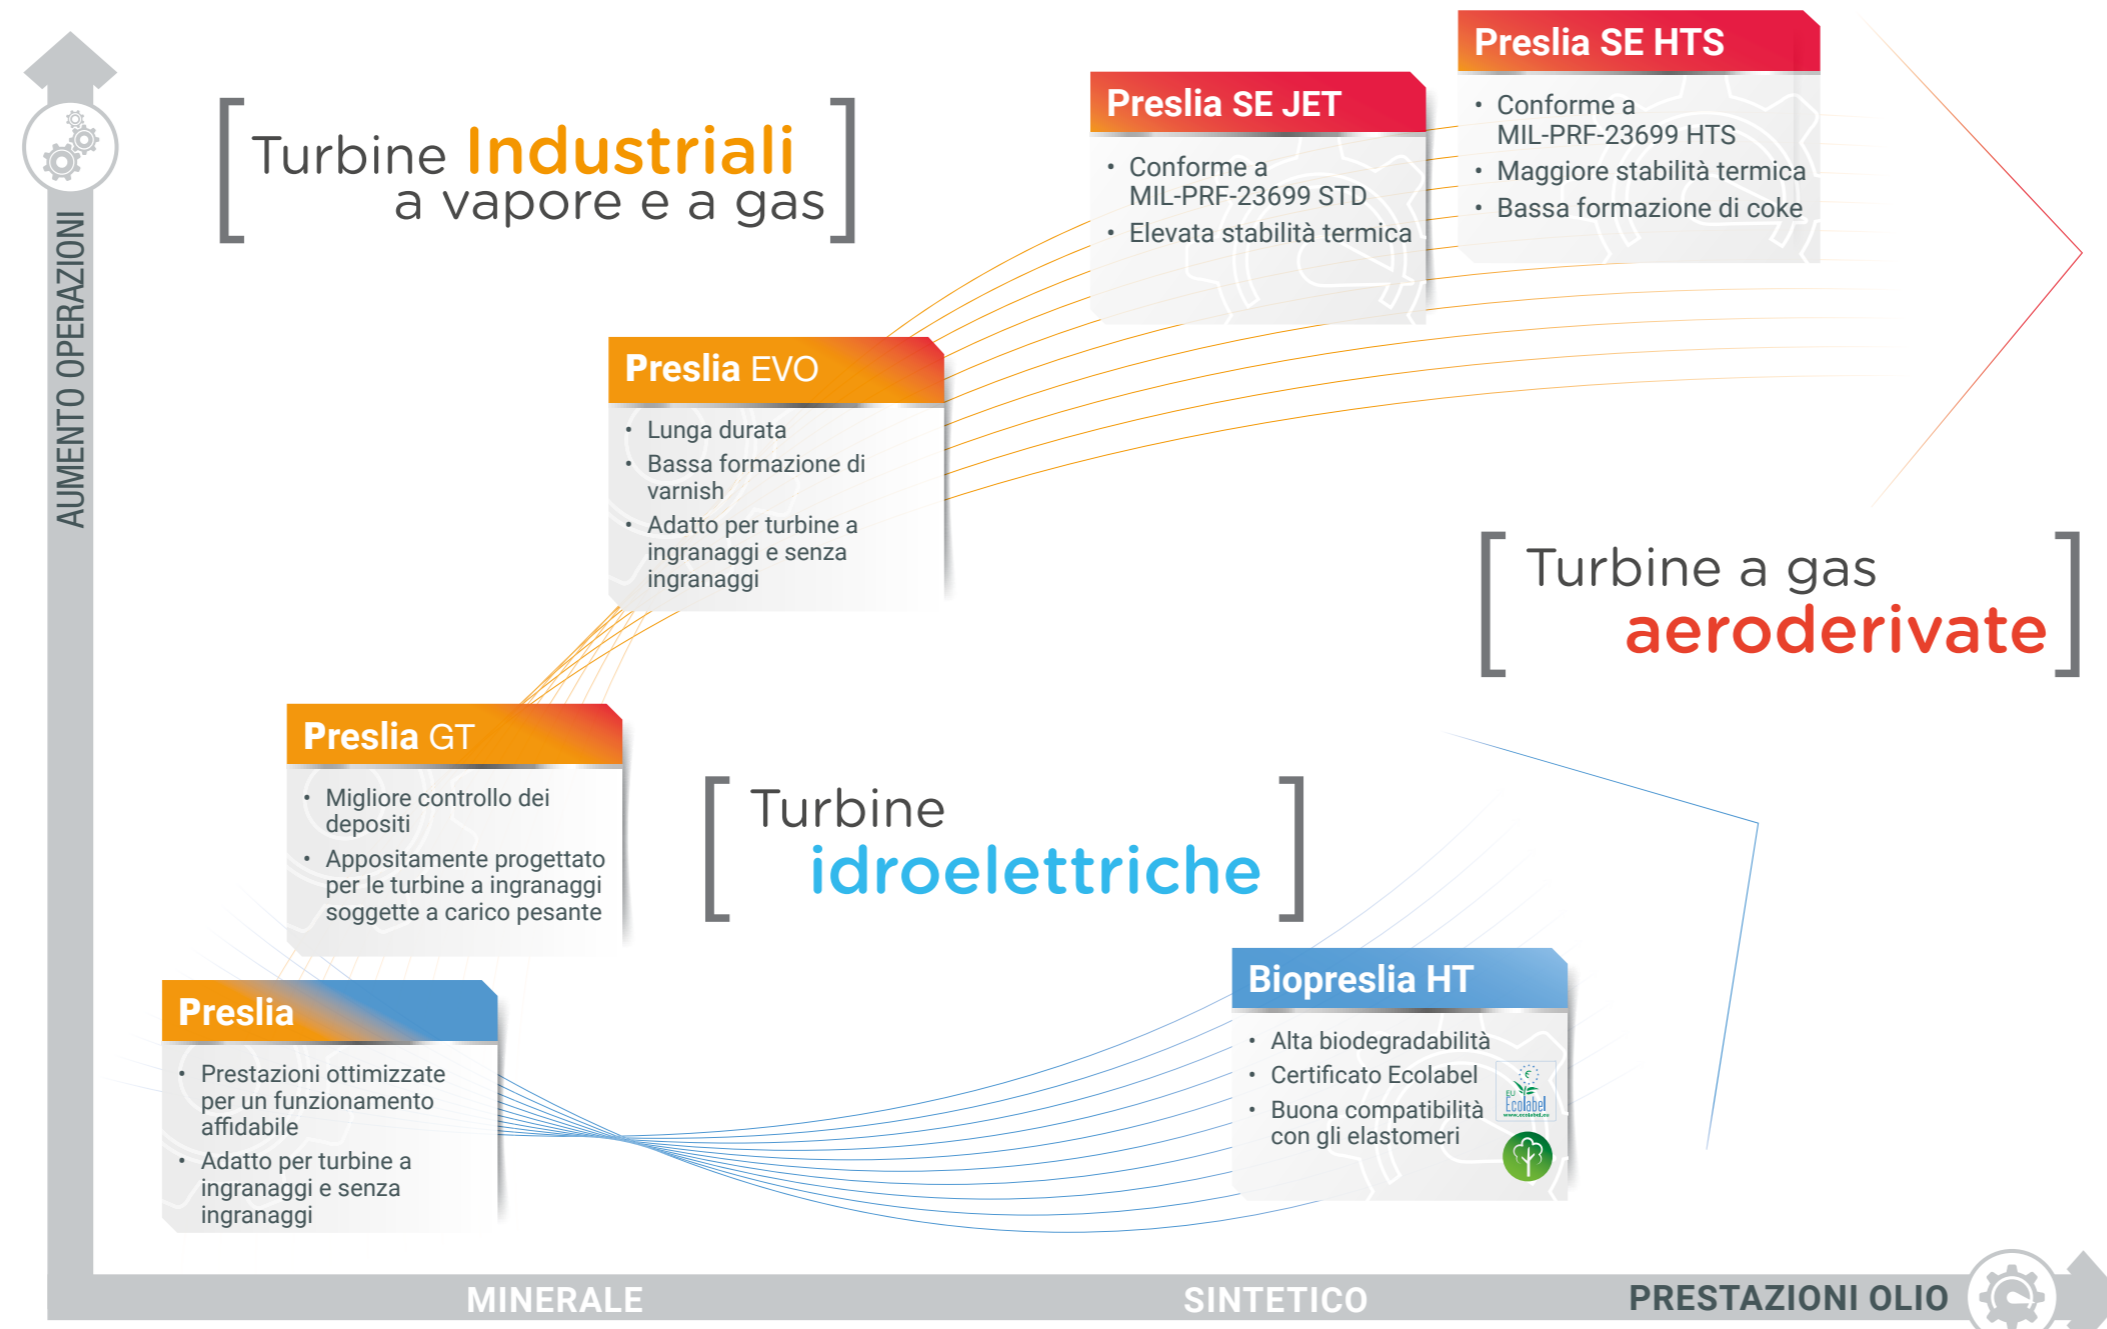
AUMENTO OPERAZIONI

Turbine Industriali a vapore e a gas

Preslia SE JET
• Conforme a MIL-PRF-23699 STD
• Elevata stabilità termica

Preslia SE HTS
• Conforme a MIL-PRF-23699 HTS
• Maggiore stabilità termica
• Bassa formazione di coke

Preslia EVO
• Lunga durata
• Bassa formazione di varnish
• Adatto per turbine a ingranaggi e senza ingranaggi

Turbine a gas aeroderivate

Preslia GT
• Migliore controllo dei depositi
• Appositamente progettato per le turbine a ingranaggi soggette a carico pesante

Turbine idroelettriche

Preslia
• Prestazioni ottimizzate per un funzionamento affidabile
• Adatto per turbine a ingranaggi e senza ingranaggi

Biopreslia HT
• Alta biodegradabilità
• Certificato Ecolabel
• Buona compatibilità con gli elastomeri

Ecolabel

MINERALE
SINTETICO
PRESTAZIONI OLIO